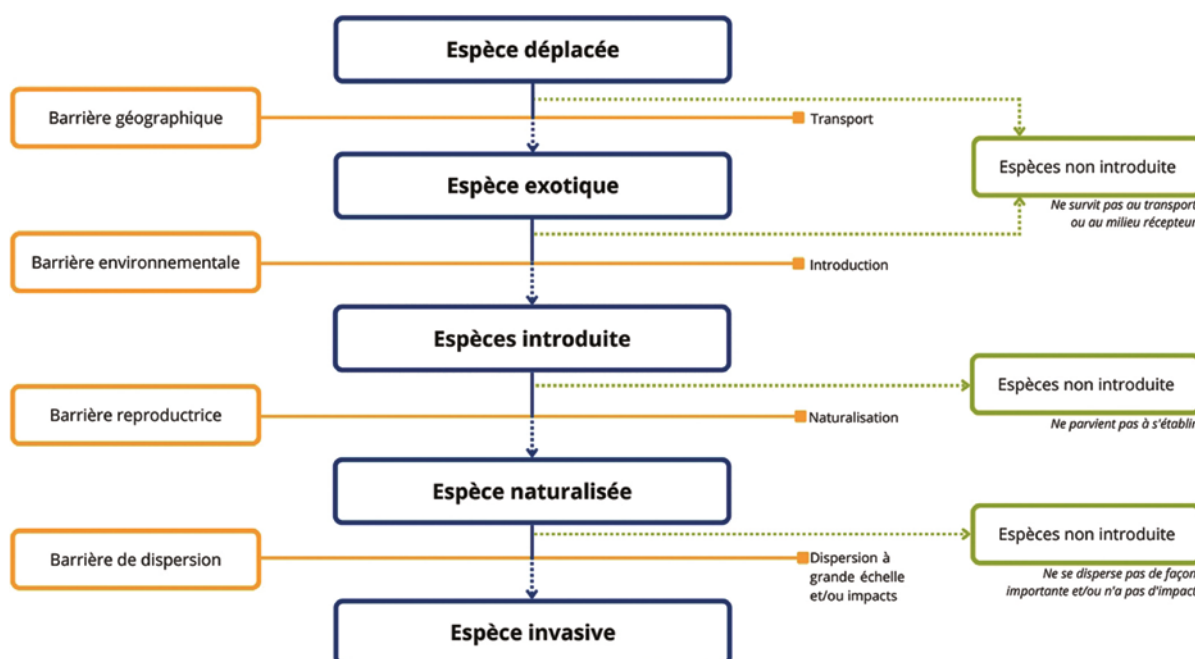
Espèce déplacée

Barrière géographique

Transport

Espèces non introduite

Ne survit pas au transport ou au milieu récepteur

Espèce exotique

Barrière environnementale

Introduction

Espèces introduite

Barrière reproductrice

Naturalisation

Espèces non introduite

Ne parvient pas à s'établir

Espèce naturalisée

Barrière de dispersion

Dispersion à grande échelle et/ou impacts

Espèces non introduite

Ne se disperse pas de façon importante et/ou n'a pas d'impact

Espèce invasive